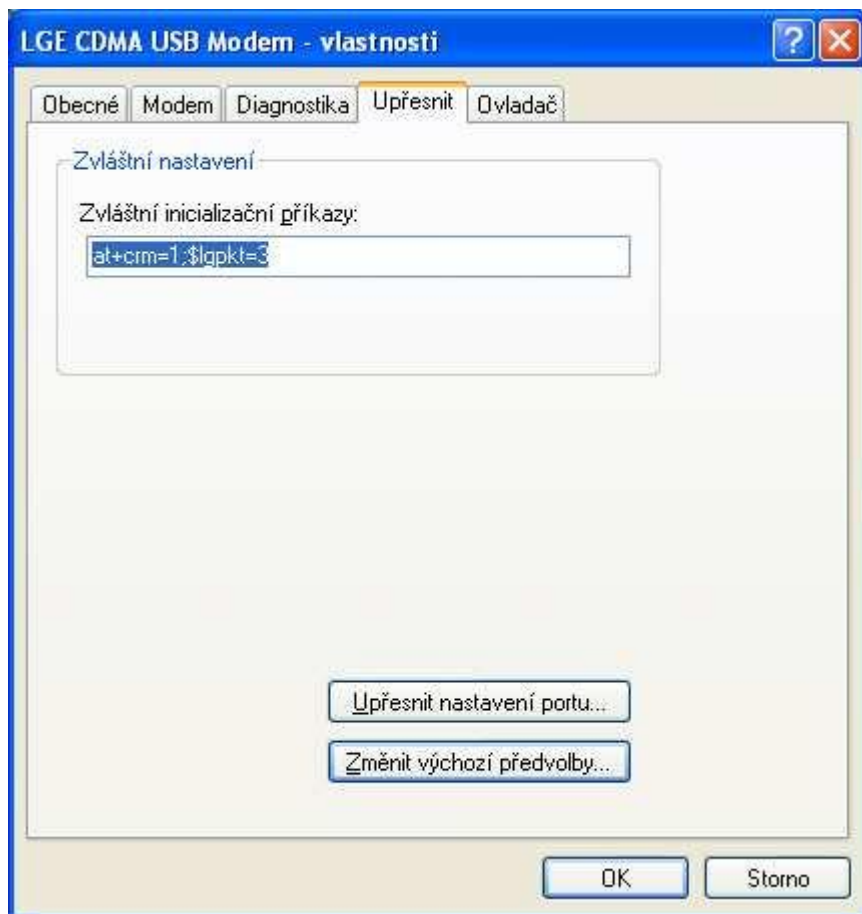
LGE CDMA USB Modem - vlastnosti

Obecné | Modem | Diagnostika | Upřesnit | Ovladač

Zvláštní nastavení

Zvláštní inicializační příkazy:

at+crm=1;$lgpkt=3

Upřesnit nastavení portu...

Změnit výchozí předvolby...

OK

Storno